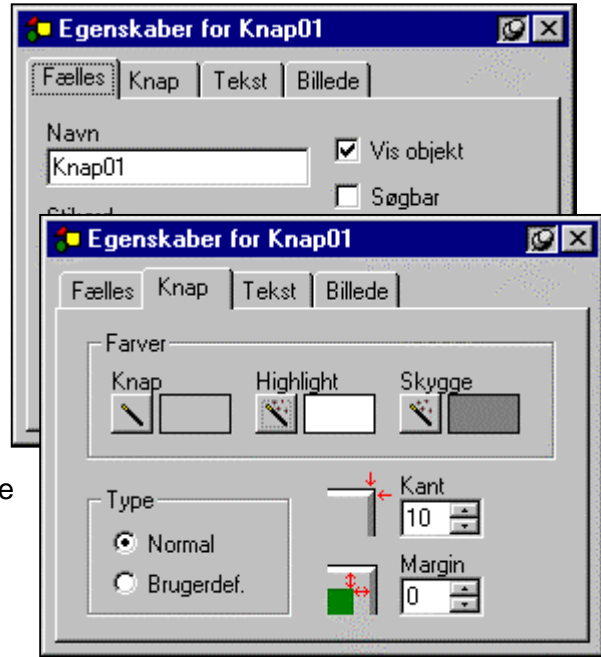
Egenskaber for Knap01

Fælles | Knap | Tekst | Billede

Navn

Knap01

Vis objekt

Søgbar

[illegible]

Egenskaber for Knap01

Fælles | Knap | Tekst | Billede

Farver

Knap

Highlight

Skygge

Type

Normal

Brugerdef.

Kant

10

Margin

0

e